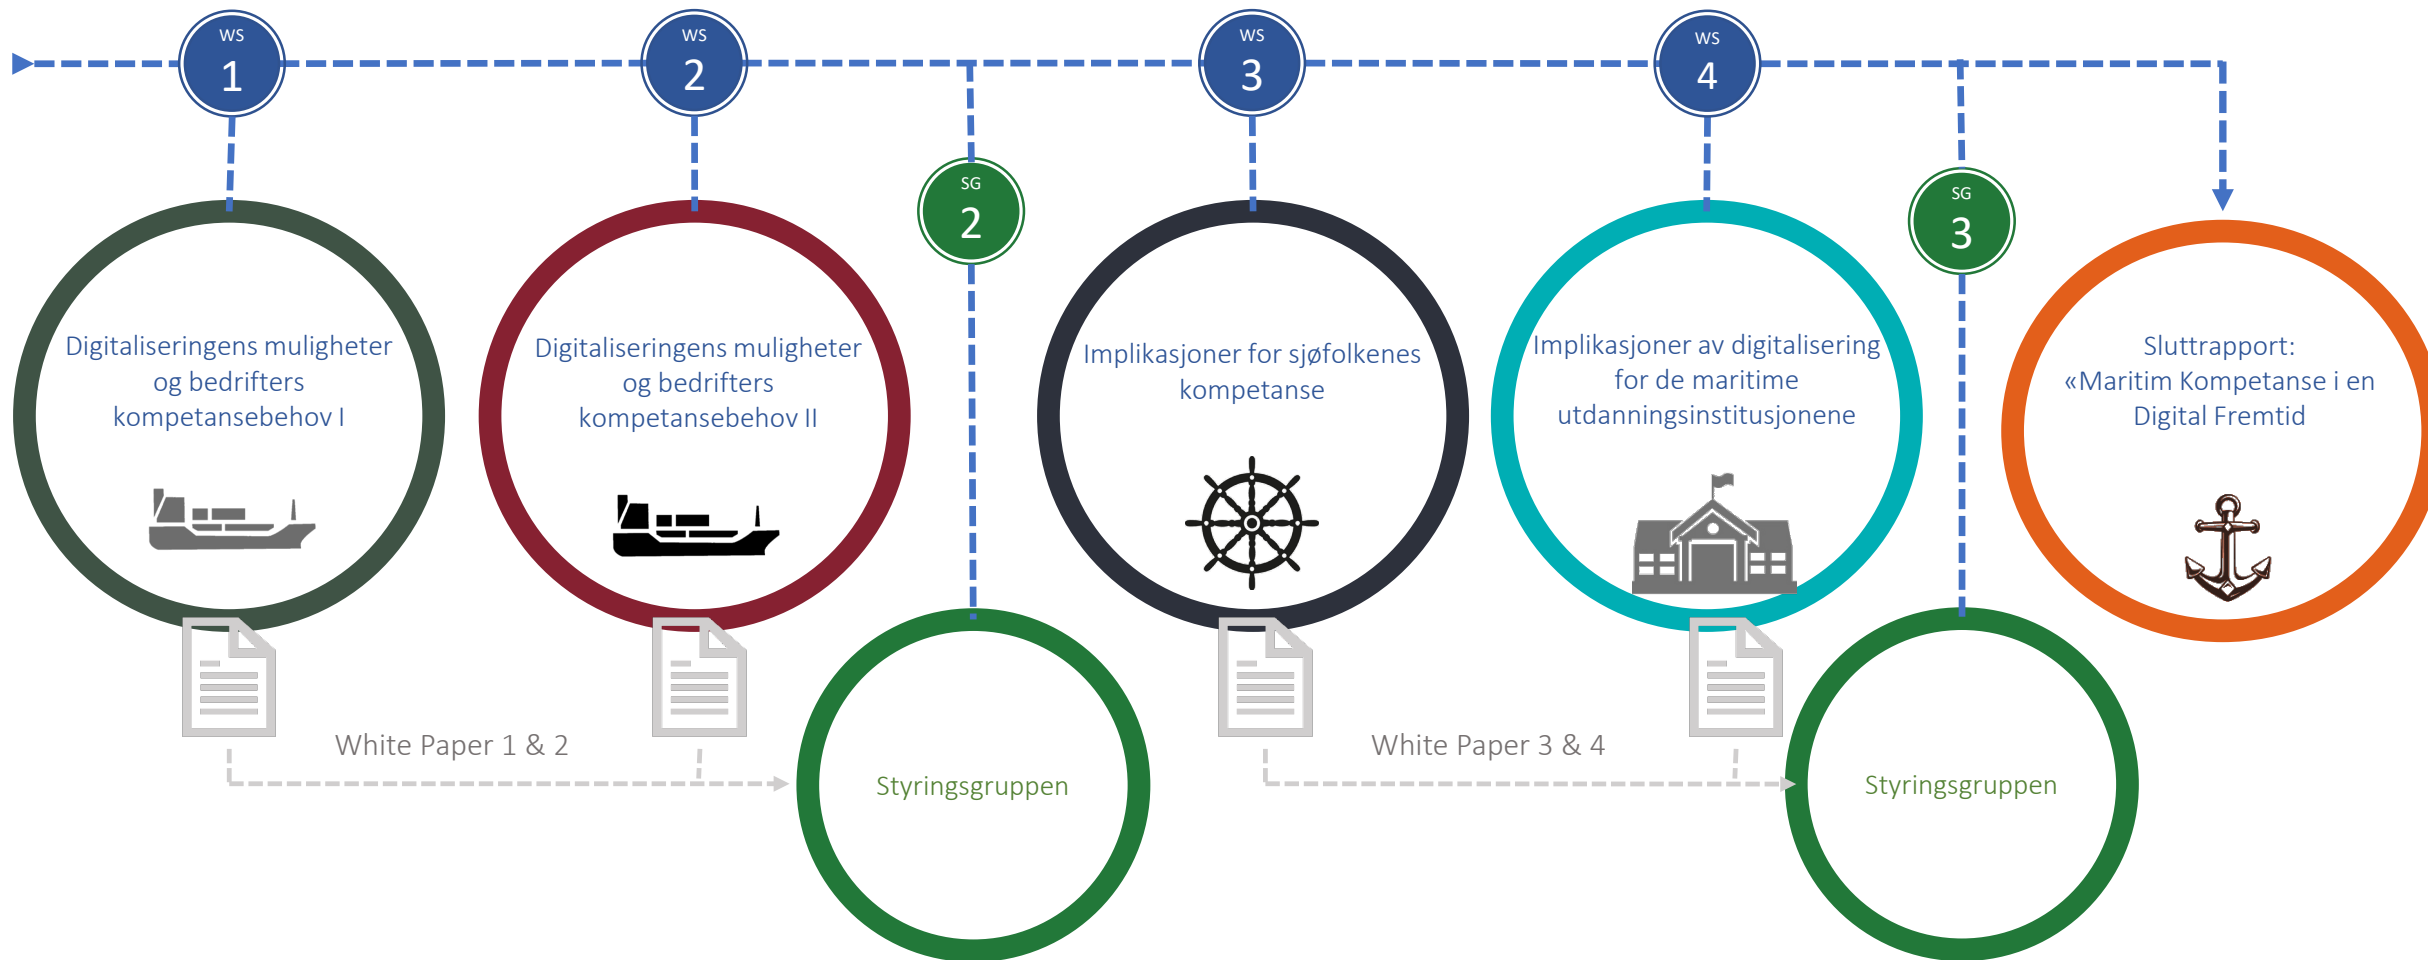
WS 1

WS 2

SG 2

WS 3

WS 4

SG 3

Digitaliseringens muligheter og bedrifters kompetansebehov I

Digitaliseringens muligheter og bedrifters kompetansebehov II

Implikasjoner for sjøfolkenes kompetanse

Implikasjoner av digitalisering for de maritime utdanningsinstitusjonene

Sluttrapport: «Maritim Kompetanse i en Digital Fremtid

White Paper 1 & 2

Styringsgruppen

White Paper 3 & 4

Styringsgruppen